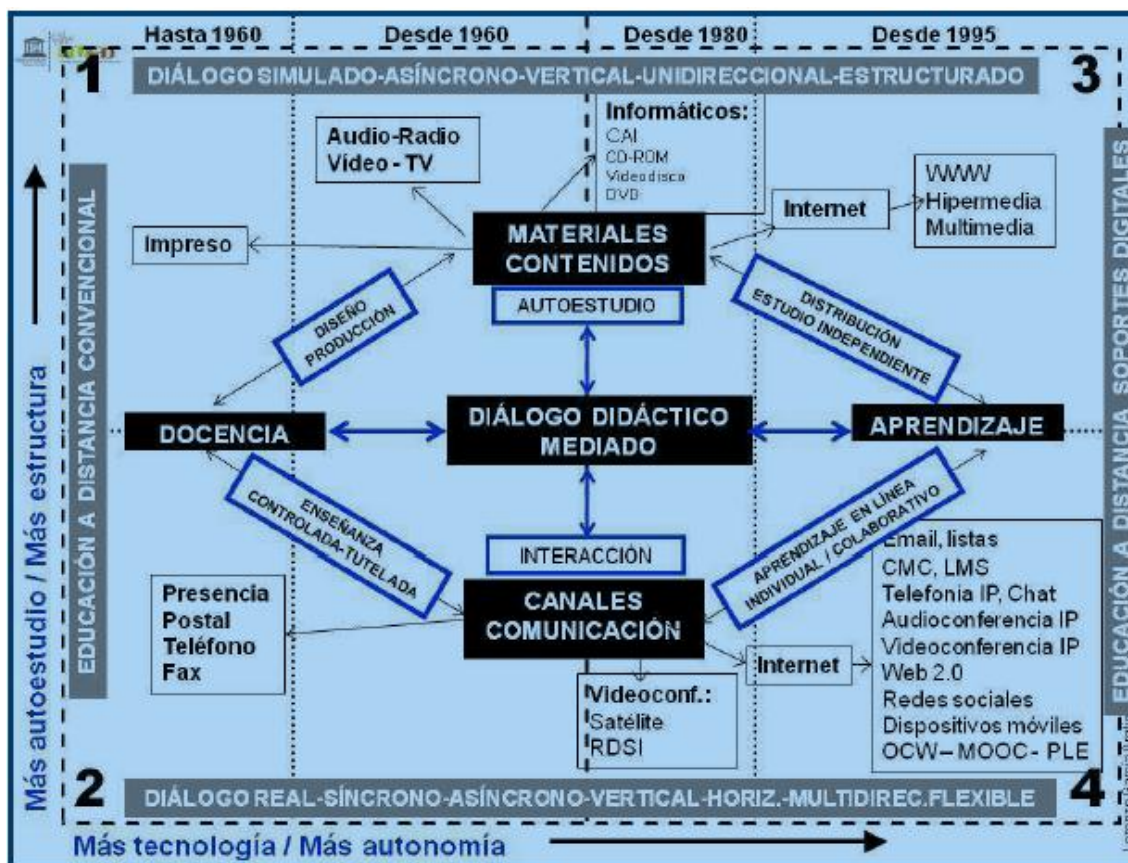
Hasta 1960 | Desde 1960 | Desde 1980 | Desde 1995

1

DIÁLOGO SIMULADO-ASÍNCRONO-VERTICAL-UNIDIRECCIONAL-ESTRUCTURADO

3

Audio-Radio
Vídeo - TV

Informáticos:
CAI
CD-ROM
Videodisco
DVD

WWW
Hipermedia
Multimedia

Internet

Impreso

MATERIALES
CONTENIDOS

AUTOESTUDIO

DISEÑO
PRODUCCIÓN

DISTRIBUCIÓN
ESTUDIO INDEPENDIENTE

EDUCACIÓN A DISTANCIA CONVENCIONAL

EDUCACIÓN A DISTANCIA SOPORTES DIGITALES

Más autoestudio / Más estructura

DOCENCIA

DIÁLOGO DIDÁCTICO
MEDIADO

APRENDIZAJE

ENSEÑANZA
CONTROLADA-TUTELADA

APRENDIZAJE EN LÍNEA
INDIVIDUAL / COLABORATIVO

INTERACCIÓN

Email, listas
CMC, LMS
Telefonía IP, Chat
Audioconferencia IP
Videoconferencia IP
Web 2.0
Redes sociales
Dispositivos móviles
OCW– MOOC- PLE

Presencia
Postal
Teléfono
Fax

CANALES
COMUNICACIÓN

Internet

Videoconf.:
Satélite
RDSI

2

DIÁLOGO REAL-SÍNCRONO-ASÍNCRONO-VERTICAL-HORIZ.-MULTIDIREC.FLEXIBLE

4

Más tecnología / Más autonomía